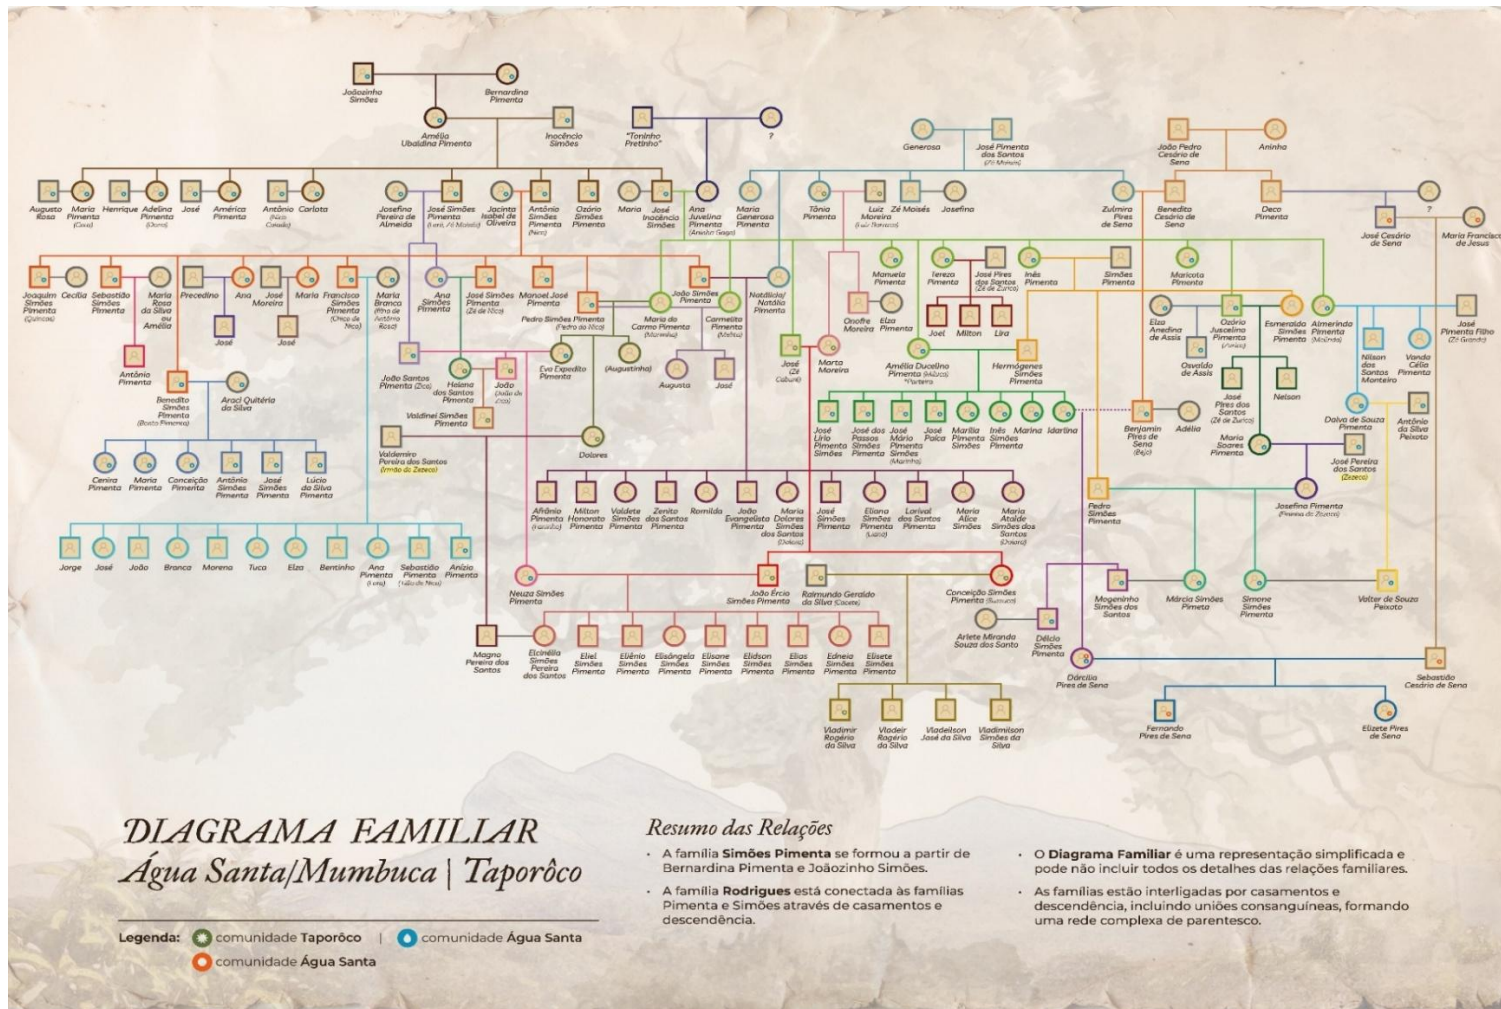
Joãozinho Simões

Bernardina Pimenta

Amélia Ubaldina Pimenta

Inocêncio Simões

"Toninho Pretinho"

?

Generosa

José Pimenta dos Santos

João Pedro Cesário de Sena

Aninha

Augusto Rosa

Maria Pimenta

Henrique

Adelina Pimenta

José

Américo Pimenta

Antônio

Carlota

Josefina Pereira de Almeida

José Simões Pimenta

Jacinta Isabel de Oliveira

Antônio Simões Pimenta

Ozório Simões Pimenta

Maria

José Inocêncio Simões

Ana Juvelina Pimenta

Maria Generosa Pimenta

Tônia Pimenta

Luiz Moreira

Zé Moisés

Josefina

Zulmira Pires de Sena

Benedito Cesário de Sena

Deco Pimenta

?

José Cesário de Sena

Maria Francisca de Jesus

Joaquim Simões Pimenta

Cecília

Sebastião Simões Pimenta

Maria Rosa da Silva ou Amélia

Precedino

Ana

José Moreira

Maria

Francisco Simões Pimenta

Maria Branca

Ana Simões Pimenta

José Simões Pimenta (Zé de Nico)

Manoel José Pimenta

João Simões Pimenta

Natálicia/ Natália Pimenta

Manuela Pimenta

Tereza Pimenta

José Pires dos Santos (Zé de Zurico)

Inês Pimenta

Simões Pimenta

Maricota Pimenta

José

José

Antônio Pimenta

Pedro Simões Pimenta (Pedro do Nico)

Maria do Carmo Pimenta

Carmelita Pimenta

Onofre Moreira

Elza Pimenta

Joel

Milton

Lira

Elza Anedina de Assis

Ozório Juscelino Pimenta

Esmeraldo Simões Pimenta

Almerinda Pimenta

Nilson dos Santos Monteiro

Vanda Célia Pimenta

José Pimenta Filho (Zé Grande)

Benedito Simões Pimenta

Araci Quitéria da Silva

João Santos Pimenta (Zico)

Helena dos Santos Pimenta

João (João do Zico)

Eva Expedito Pimenta

(Augustinho)

Augusto

José

José (Zé Caburé)

Marta Moreira

Amélia Ducelino Pimenta

Hermógenes Simões Pimenta

Osvaldo de Assis

Nelson

Valdinei Simões Pimenta

Valdemiro Pereira dos Santos

Dolores

José Lírio Pimenta Simões

José dos Passos Simões Pimenta

José Mário Pimenta Simões

José Polca

Marília Pimenta Simões

Inês Simões Pimenta

Marina

Idarlina

Benjamin Pires de Sena

Adélia

José Pires dos Santos (Zé de Zurico)

Maria Soares Pimenta

Dalva de Souza Pimenta

Antônio da Silva Peixoto

José Pereira dos Santos (Zezeca)

Cenira Pimenta

Maria Pimenta

Conceição Pimenta

Antônio Simões Pimenta

José Simões Pimenta

Lúcio da Silva Pimenta

Afrônio Pimenta

Milton Honorato Pimenta

Valdete Simões Pimenta

Zenito dos Santos Pimenta

Romilda

João Evangelista Pimenta

Maria Dolores Simões dos Santos

José Simões Pimenta

Eliana Simões Pimenta

Lorival dos Santos Pimenta

Maria Alice Simões

Maria Ataíde Simões dos Santos

Pedro Simões Pimenta

Josefina Pimenta

Jorge

José

João

Branca

Moreno

Tuca

Elza

Bentinho

Ana Pimenta

Sebastião Pimenta

Anízio Pimenta

Neuza Simões Pimenta

João Ercio Simões Pimenta

Raimundo Geraldo da Silva

Conceição Simões Pimenta

Mogeninho Simões dos Santos

Márcia Simões Pimeta

Simone Simões Pimenta

Valter de Souza Peixoto

Arlete Miranda Souza dos Santo

Délcio Simões Pimenta

Magno Pereira dos Santos

Elcinélia Simões Pereira dos Santos

Eliel Simões Pimenta

Eliênio Simões Pimenta

Elisângela Simões Pimenta

Elisane Simões Pimenta

Elidson Simões Pimenta

Elias Simões Pimenta

Edneia Simões Pimenta

Elisete Simões Pimenta

Dárcilia Pires de Sena

Sebastião Cesário de Sena

Fernando Pires de Sena

Elizete Pires de Sena

Vladimir Rogério da Silva

Vladeir Rogério da Silva

Vladeilson José da Silva

Vladimilson Simões da Silva

DIAGRAMA FAMILIAR
Água Santa/Mumbuca | Taporôco

Legenda: comunidade Taporôco | comunidade Água Santa
comunidade Água Santa

Resumo das Relações

• A família Simões Pimenta se formou a partir de Bernardina Pimenta e Joãozinho Simões.

• A família Rodrigues está conectada às famílias Pimenta e Simões através de casamentos e descendência.

• O Diagrama Familiar é uma representação simplificada e pode não incluir todos os detalhes das relações familiares.

• As famílias estão interligadas por casamentos e descendência, incluindo uniões consanguíneas, formando uma rede complexa de parentesco.